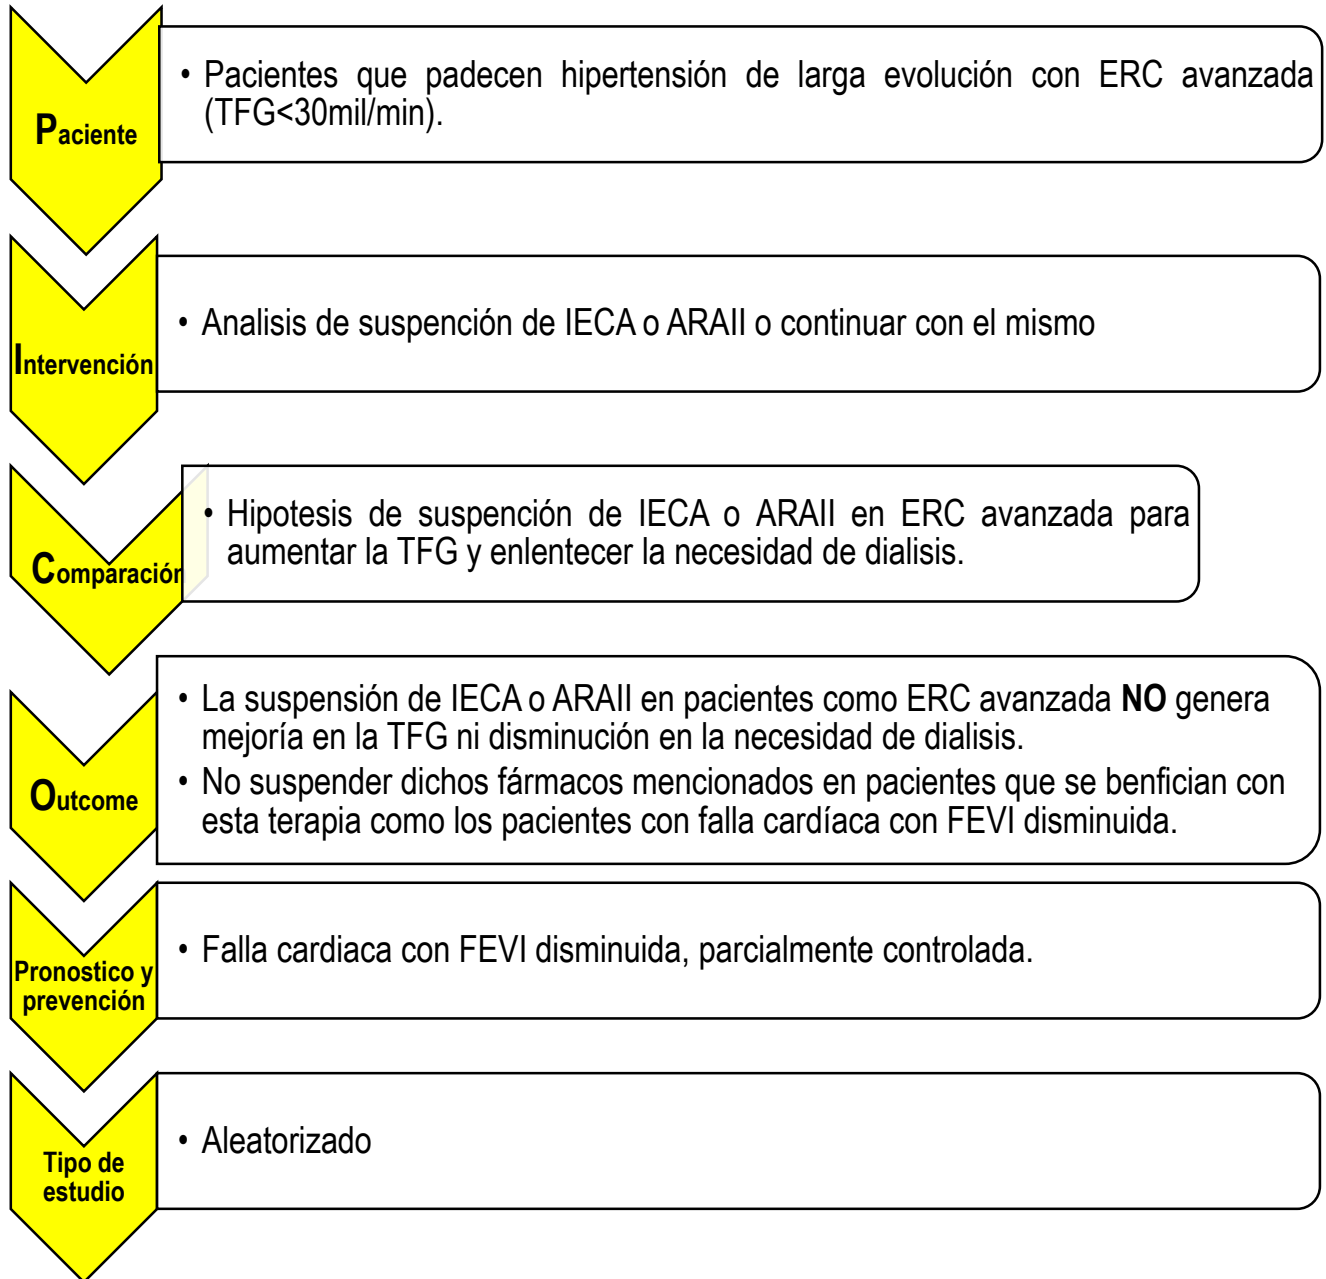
Paciente

• Pacientes que padecen hipertensión de larga evolución con ERC avanzada (TFG<30mil/min).

Intervención

• Analisis de suspención de IECA o ARAII o continuar con el mismo

Comparación

• Hipotesis de suspención de IECA o ARAII en ERC avanzada para aumentar la TFG y enlentecer la necesidad de dialisis.

Outcome

• La suspensión de IECA o ARAII en pacientes como ERC avanzada **NO** genera mejoría en la TFG ni disminución en la necesidad de dialisis.
• No suspender dichos fármacos mencionados en pacientes que se benfician con esta terapia como los pacientes con falla cardíaca con FEVI disminuida.

Pronostico y prevención

• Falla cardiaca con FEVI disminuida, parcialmente controlada.

Tipo de estudio

• Aleatorizado